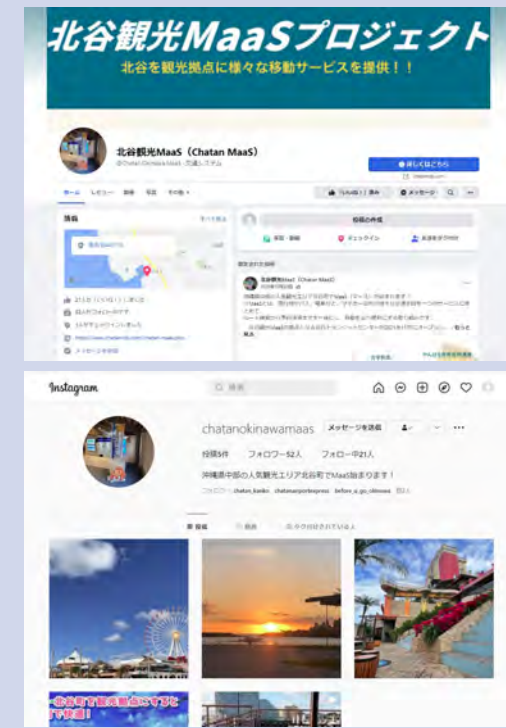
北谷観光MaaSプロジェクト

北谷を観光拠点に様々な移動サービスを提供！！

北谷観光MaaS（Chatan MaaS）

@Chatan.Okinawa.MaaS · 交通システム

詳しくはこちら

ホーム　レビュー　動画　写真　その他

「いいね！」済み　メッセージ

情報　すべて見る

投稿の作成

写真・動画　チェックイン　友達をタグ付け

北谷観光MaaS（Chatan MaaS）

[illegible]

Instagram

検索

chatanokinawamaas　メッセージを送信

投稿5件　フォロワー52人　フォロー中21人

沖縄県中部の人気観光エリア北谷町でMaaS始まります！

chatan_kanko　chatanairportexpress　before_u_go_okinawa

投稿　動画　タグ付けされている人

北谷町を観光拠点にすると
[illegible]快適！